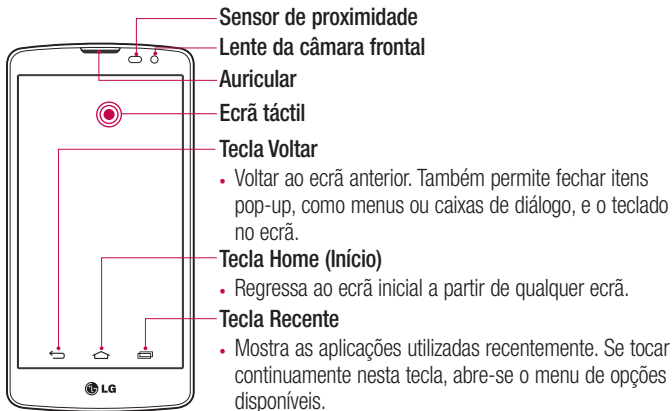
Sensor de proximidade
Lente da câmara frontal
Auricular
Ecrã táctil
Tecla Voltar
• Voltar ao ecrã anterior. Também permite fechar itens pop-up, como menus ou caixas de diálogo, e o teclado no ecrã.
Tecla Home (Início)
• Regressa ao ecrã inicial a partir de qualquer ecrã.
Tecla Recente
• Mostra as aplicações utilizadas recentemente. Se tocar continuamente nesta tecla, abre-se o menu de opções disponíveis.

LG